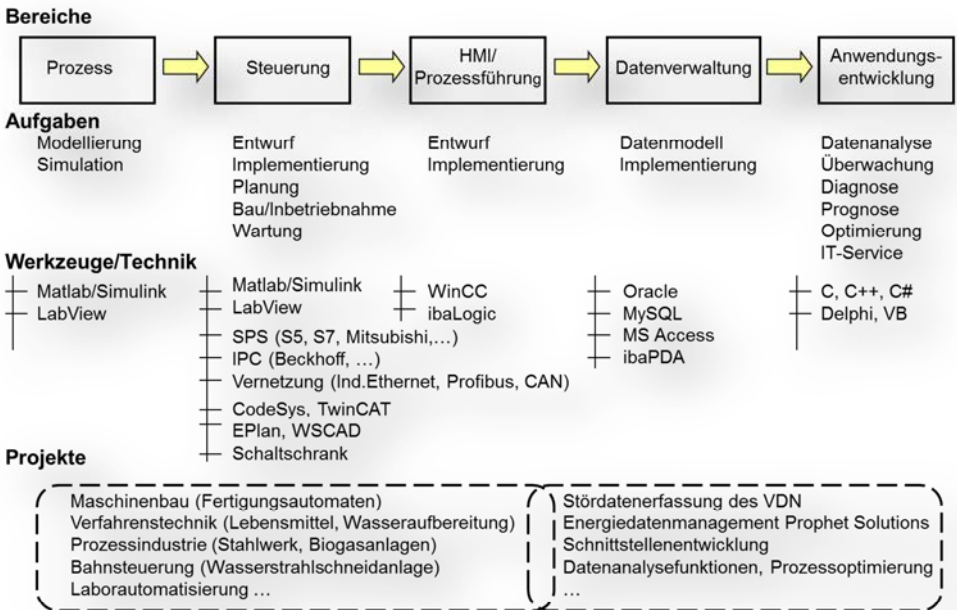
Bereiche

Prozess

Steuerung

HMI/ Prozessführung

Datenverwaltung

Anwendungsentwicklung

Aufgaben

Modellierung
Simulation

Entwurf
Implementierung
Planung
Bau/Inbetriebnahme
Wartung

Entwurf
Implementierung

Datenmodell
Implementierung

Datenanalyse
Überwachung
Diagnose
Prognose
Optimierung
IT-Service

Werkzeuge/Technik

Matlab/Simulink
LabView

Matlab/Simulink
LabView
SPS (S5, S7, Mitsubishi,…)
IPC (Beckhoff, …)
Vernetzung (Ind.Ethernet, Profibus, CAN)
CodeSys, TwinCAT
EPlan, WSCAD
Schaltschrank

WinCC
ibaLogic

Oracle
MySQL
MS Access
ibaPDA

C, C++, C#
Delphi, VB

Projekte

Maschinenbau (Fertigungsautomaten)
Verfahrenstechnik (Lebensmittel, Wasseraufbereitung)
Prozessindustrie (Stahlwerk, Biogasanlagen)
Bahnsteuerung (Wasserstrahlschneidanlage)
Laborautomatisierung …

Stördatenerfassung des VDN
Energiedatenmanagement Prophet Solutions
Schnittstellenentwicklung
Datenanalysefunktionen, Prozessoptimierung
…